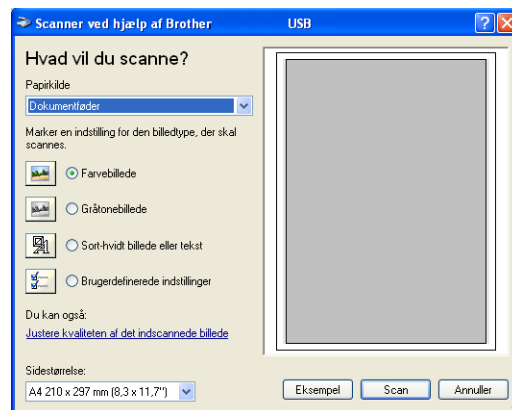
Scanner ved hjælp af Brother USB

Hvad vil du scanne?

Papirkilde

Dokumentføder

Marker en indstilling for den billedtype, der skal scannes.

Farvebillede

Gråtonebillede

Sort-hvidt billede eller tekst

Brugerdefinerede indstillinger

Du kan også:

Justere kvaliteten af det indscannede billede

Sidestørrelse:

A4 210 x 297 mm (8,3 x 11,7")

Eksempel

Scan

Annuller